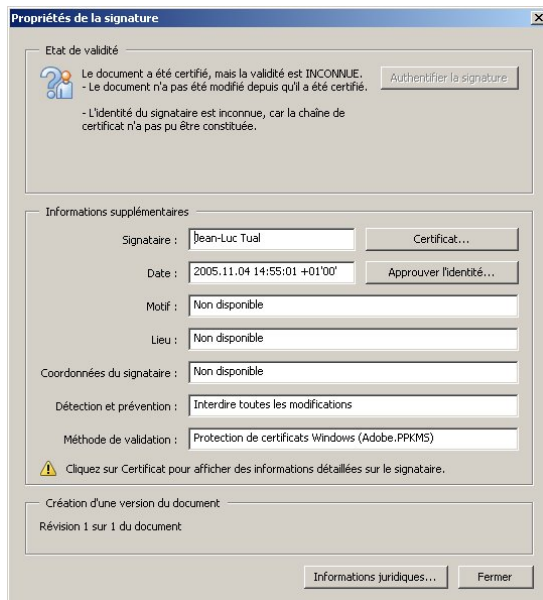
Propriétés de la signature

Etat de validité

Le document a été certifié, mais la validité est INCONNUE.
- Le document n'a pas été modifié depuis qu'il a été certifié.

Authentifier la signature

- L'identité du signataire est inconnue, car la chaîne de certificat n'a pas pu être constituée.

Informations supplémentaires

Signataire : Jean-Luc Tual

Certificat...

Date : 2005.11.04 14:55:01 +01'00'

Approuver l'identité...

Motif : Non disponible

Lieu : Non disponible

Coordonnées du signataire : Non disponible

Détection et prévention : Interdire toutes les modifications

Méthode de validation : Protection de certificats Windows (Adobe.PPKMS)

Cliquez sur Certificat pour afficher des informations détaillées sur le signataire.

Création d'une version du document

Révision 1 sur 1 du document

Informations juridiques...

Fermer